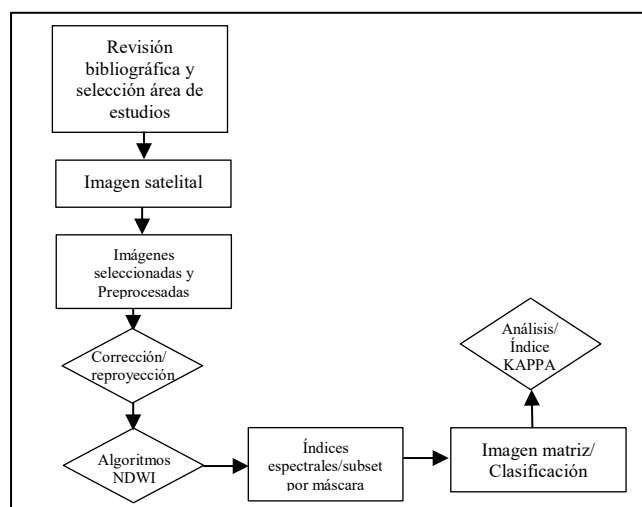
Revisión bibliográfica y selección área de estudios

Imagen satelital

Imágenes seleccionadas y Preprocesadas

Corrección/ reproyección

Algoritmos NDWI

Índices espectrales/subset por máscara

Imagen matriz/ Clasificación

Análisis/ Índice KAPPA